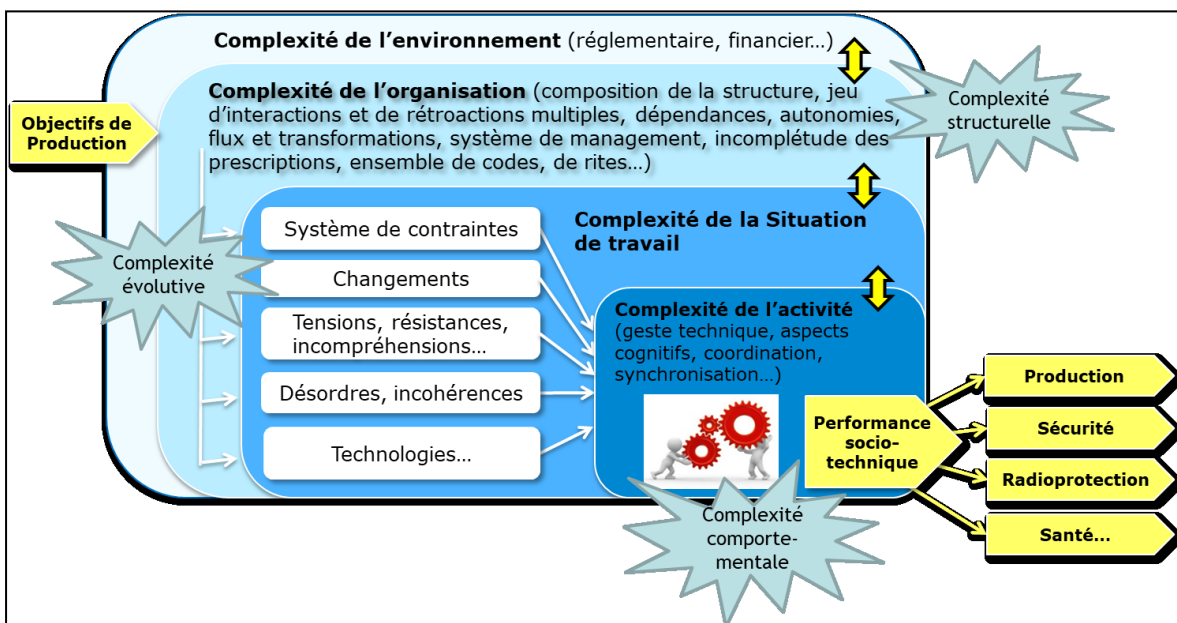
Complexité de l'environnement (réglementaire, financier…)

Complexité structurelle

Objectifs de Production

Complexité de l'organisation (composition de la structure, jeu d'interactions et de rétroactions multiples, dépendances, autonomies, flux et transformations, système de management, incomplétude des prescriptions, ensemble de codes, de rites…)

Complexité de la Situation de travail

Complexité évolutive

Système de contraintes

Changements

Tensions, résistances, incompréhensions…

Désordres, incohérences

Technologies…

Complexité de l'activité (geste technique, aspects cognitifs, coordination, synchronisation…)

Performance socio-technique

Production

Sécurité

Radioprotection

Santé…

Complexité comporte-mentale